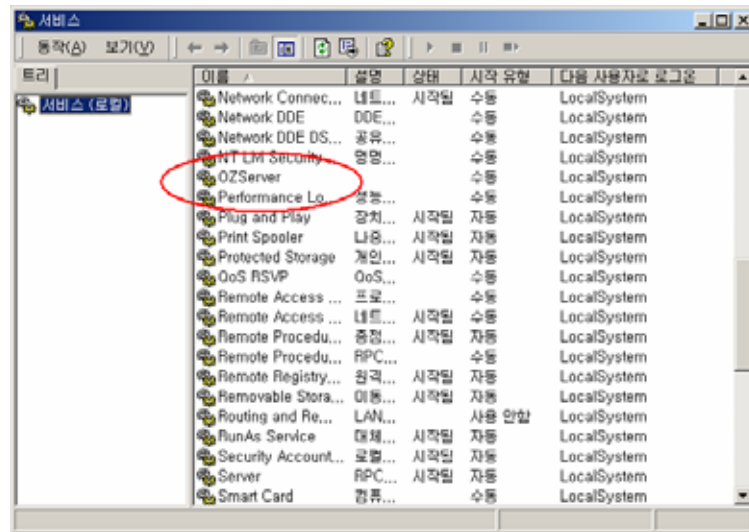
서비스

동작(A) 보기(V)

트리

서비스 (로컬)

| 이름 | 설명 | 상태 | 시작 유형 | 다음 사용자로 로그온 |
|---|---|---|---|---|
| Network Connec... | 네트... | 시작됨 | 수동 | LocalSystem |
| Network DDE | DDE... | | 수동 | LocalSystem |
| Network DDE DS... | 공유... | | 수동 | LocalSystem |
| NT LM Security ... | 명령... | | 수동 | LocalSystem |
| OZServer | | | 수동 | LocalSystem |
| Performance Lo... | 성능... | | 수동 | LocalSystem |
| Plug and Play | 장치... | 시작됨 | 자동 | LocalSystem |
| Print Spooler | 나중... | 시작됨 | 자동 | LocalSystem |
| Protected Storage | 개인... | 시작됨 | 자동 | LocalSystem |
| QoS RSVP | QoS... | | 수동 | LocalSystem |
| Remote Access ... | 프로... | | 수동 | LocalSystem |
| Remote Access ... | 네트... | 시작됨 | 수동 | LocalSystem |
| Remote Procedu... | 종점... | 시작됨 | 자동 | LocalSystem |
| Remote Procedu... | RPC... | | 수동 | LocalSystem |
| Remote Registry... | 원격... | 시작됨 | 자동 | LocalSystem |
| Removable Stora... | 이동... | 시작됨 | 자동 | LocalSystem |
| Routing and Re... | LAN... | | 사용 안함 | LocalSystem |
| RunAs Service | 대체... | 시작됨 | 자동 | LocalSystem |
| Security Account... | 로컬... | 시작됨 | 자동 | LocalSystem |
| Server | RPC... | 시작됨 | 자동 | LocalSystem |
| Smart Card | 컴퓨... | | 수동 | LocalSystem |